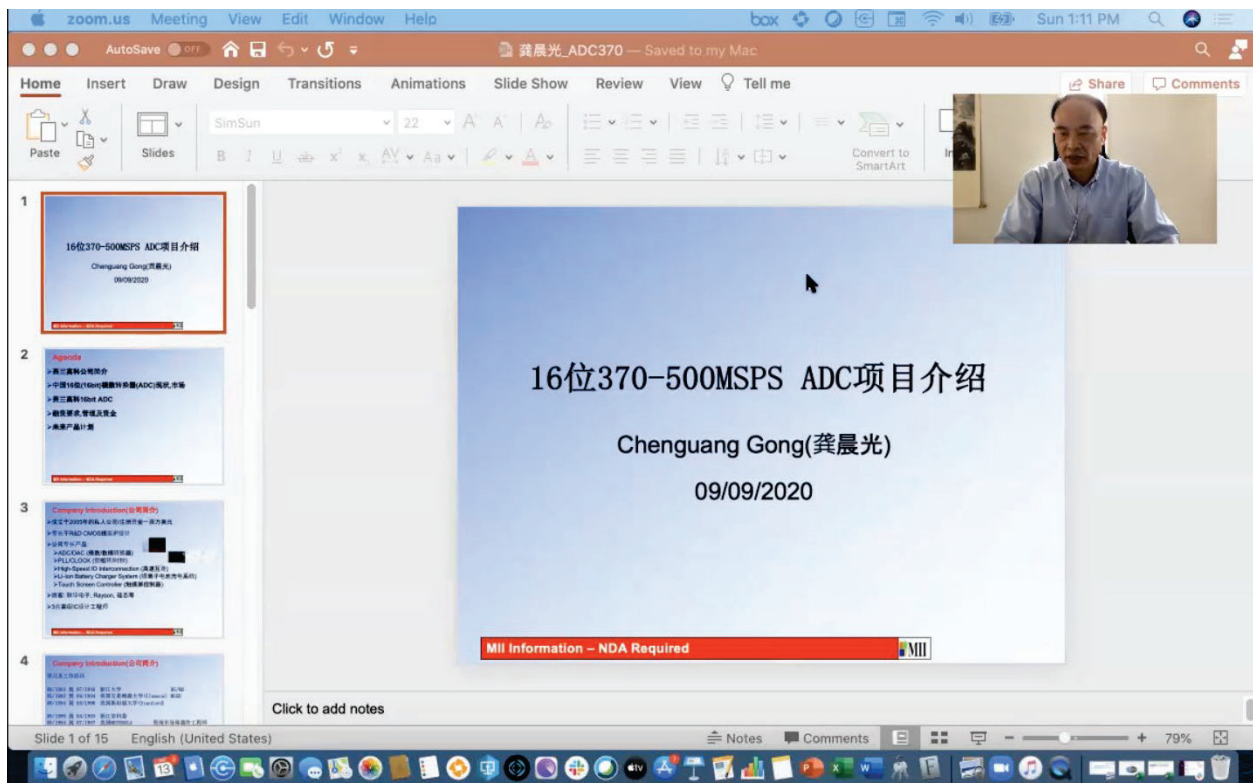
zoom.us Meeting View Edit Window Help

Sun 1:11 PM

AutoSave OFF

龚晨光_ADC370 — Saved to my Mac

Home Insert Draw Design Transitions Animations Slide Show Review View Tell me

Share Comments

Paste Slides SimSun 22

Convert to SmartArt

1

16位370-500MSPS ADC项目介绍

Chenguang Gong(龚晨光)

09/09/2020

MII Information – NDA Required

2

Agenda

>燕三晨科公司简介

>中国16位(16bit)模数转换器(ADC)现状,市场

>燕三晨科16bit ADC

>融资要求,管理及资金

>未来产品计划

MII Information – NDA Required

3

Company Introduction(公司简介)

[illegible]

>ADC/DAC (模数/数模转换器)

>PLL/CLOCK (锁相环/时钟)

>High-Speed IO Interconnection (高速互连)

>Li-ion Battery Charger System (锂离子电池充电系统)

>Touch Screen Controller (触摸屏控制器)

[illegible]

MII Information – NDA Required

4

Company Introduction(公司简介)

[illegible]

16位370-500MSPS ADC项目介绍

Chenguang Gong(龚晨光)

09/09/2020

MII Information – NDA Required

MII

Click to add notes

Slide 1 of 15 English (United States)

Notes Comments 79%